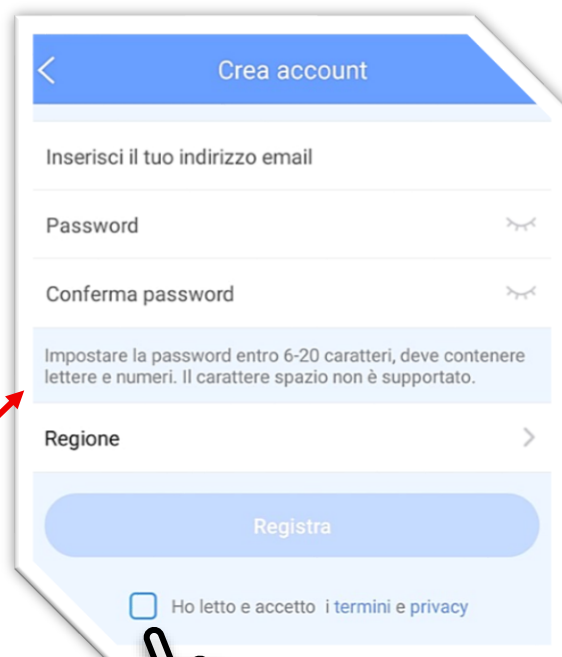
Crea account

Inserisci il tuo indirizzo email

Password

Conferma password

Impostare la password entro 6-20 caratteri, deve contenere lettere e numeri. Il carattere spazio non è supportato.

Regione

Registra

Ho letto e accetto i termini e privacy